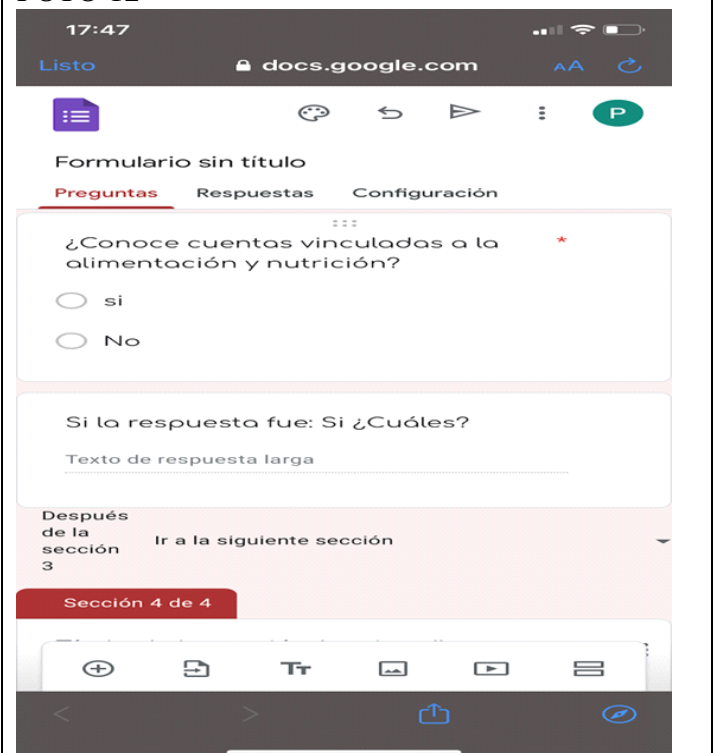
Foto 12

17:47

Listo docs.google.com AA

P

Formulario sin título

Preguntas Respuestas Configuración

¿Conoce cuentas vinculadas a la alimentación y nutrición? *

si

No

Si la respuesta fue: Si ¿Cuáles?

Texto de respuesta larga

Después de la sección 3

Ir a la siguiente sección

Sección 4 de 4

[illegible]